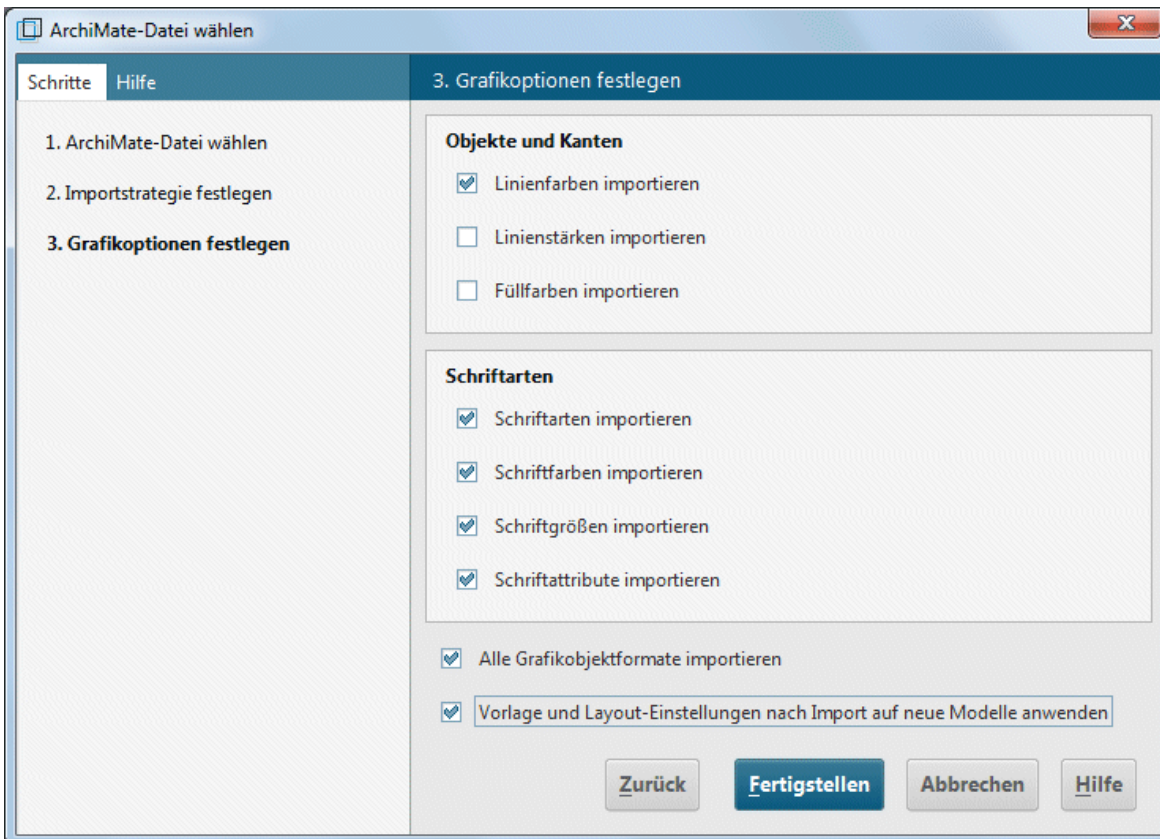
ArchiMate-Datei wählen

Schritte Hilfe

3. Grafikoptionen festlegen

1. ArchiMate-Datei wählen

2. Importstrategie festlegen

3. Grafikoptionen festlegen

Objekte und Kanten

Linienfarben importieren

Linienstärken importieren

Füllfarben importieren

Schriftarten

Schriftarten importieren

Schriftfarben importieren

Schriftgrößen importieren

Schriftattribute importieren

Alle Grafikobjektformate importieren

Vorlage und Layout-Einstellungen nach Import auf neue Modelle anwenden

Zurück Fertigstellen Abbrechen Hilfe